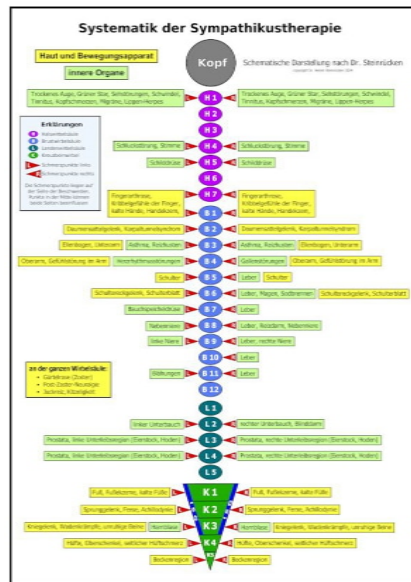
Systematik der Sympathikustherapie

Haut und Bewegungsapparat

innere Organe

Kopf

Schematische Darstellung nach Dr. Steinrücken

Copyright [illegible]

Erklärungen

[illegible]

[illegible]

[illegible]

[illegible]

Schmerzpunkte links

Schmerzpunkte rechts

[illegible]

Trockenes Auge, Grüner Star, Sehstörungen, Schwindel, Tinnitus, Kopfschmerzen, Migräne, Lippen-Herpes

H 1

Trockenes Auge, Grüner Star, Sehstörungen, Schwindel, Tinnitus, Kopfschmerzen, Migräne, Lippen-Herpes

H 2

H 3

Stimmbildung, Stimme

H 4

Stimmbildung, Stimme

Schilddrüse

H 5

Schilddrüse

H 6

Fingerarthrose, Kribbelgefühle der Finger, kalte Hände, Handekzem,

H 7

Fingerarthrose, Kribbelgefühle der Finger, kalte Hände, Handekzem,

B 1

Daumensattelgelenk, Karpaltunnelsyndrom

B 2

Daumensattelgelenk, Karpaltunnelsyndrom

Ellenbogen, Unterarm

Asthma, Reizhusten

B 3

Asthma, Reizhusten

Ellenbogen, Unterarm

Oberarm, Gefühlsstörung im Arm

Herzrhythmusstörungen

B 4

Gallenblase

Oberarm, Gefühlsstörung im Arm

Schulter

B 5

Leber

Schulter

Schultereckgelenk, Schulterblatt

B 6

Leber, Magen, Sodbrennen

Schultereckgelenk, Schulterblatt

Bauchspeicheldrüse

B 7

Leber

Nebenniere

B 8

Leber, Reizdarm, Nebenniere

linke Niere

B 9

Leber, rechte Niere

B 10

an der ganzen Wirbelsäule:
• Gürtelrose (Zoster)
• Post-Zoster-Neuralgie
• Ischias, Rückenleiden

Blähungen

B 11

Leber

B 12

L 1

linker Unterbauch

L 2

rechter Unterbauch, Blinddarm

Prostata, linke Unterleibsorgane (Eierstock, Hoden)

L 3

Prostata, rechte Unterleibsorgane (Eierstock, Hoden)

Prostata, linke Unterleibsorgane (Eierstock, Hoden)

L 4

Prostata, rechte Unterleibsorgane (Eierstock, Hoden)

L 5

Fuß, Fußekzeme, kalte Füße

K 1

Fuß, Fußekzeme, kalte Füße

Sprunggelenk, Ferse, Achillodynie

K 2

Sprunggelenk, Ferse, Achillodynie

Kniegelenk, Wadenkrämpfe, unruhige Beine

Harnblase

K 3

Harnblase

Kniegelenk, Wadenkrämpfe, unruhige Beine

Hüfte, Oberschenkel, seitlicher Hüftschmerz

K 4

Hüfte, Oberschenkel, seitlicher Hüftschmerz

Beckenregion

Beckenregion